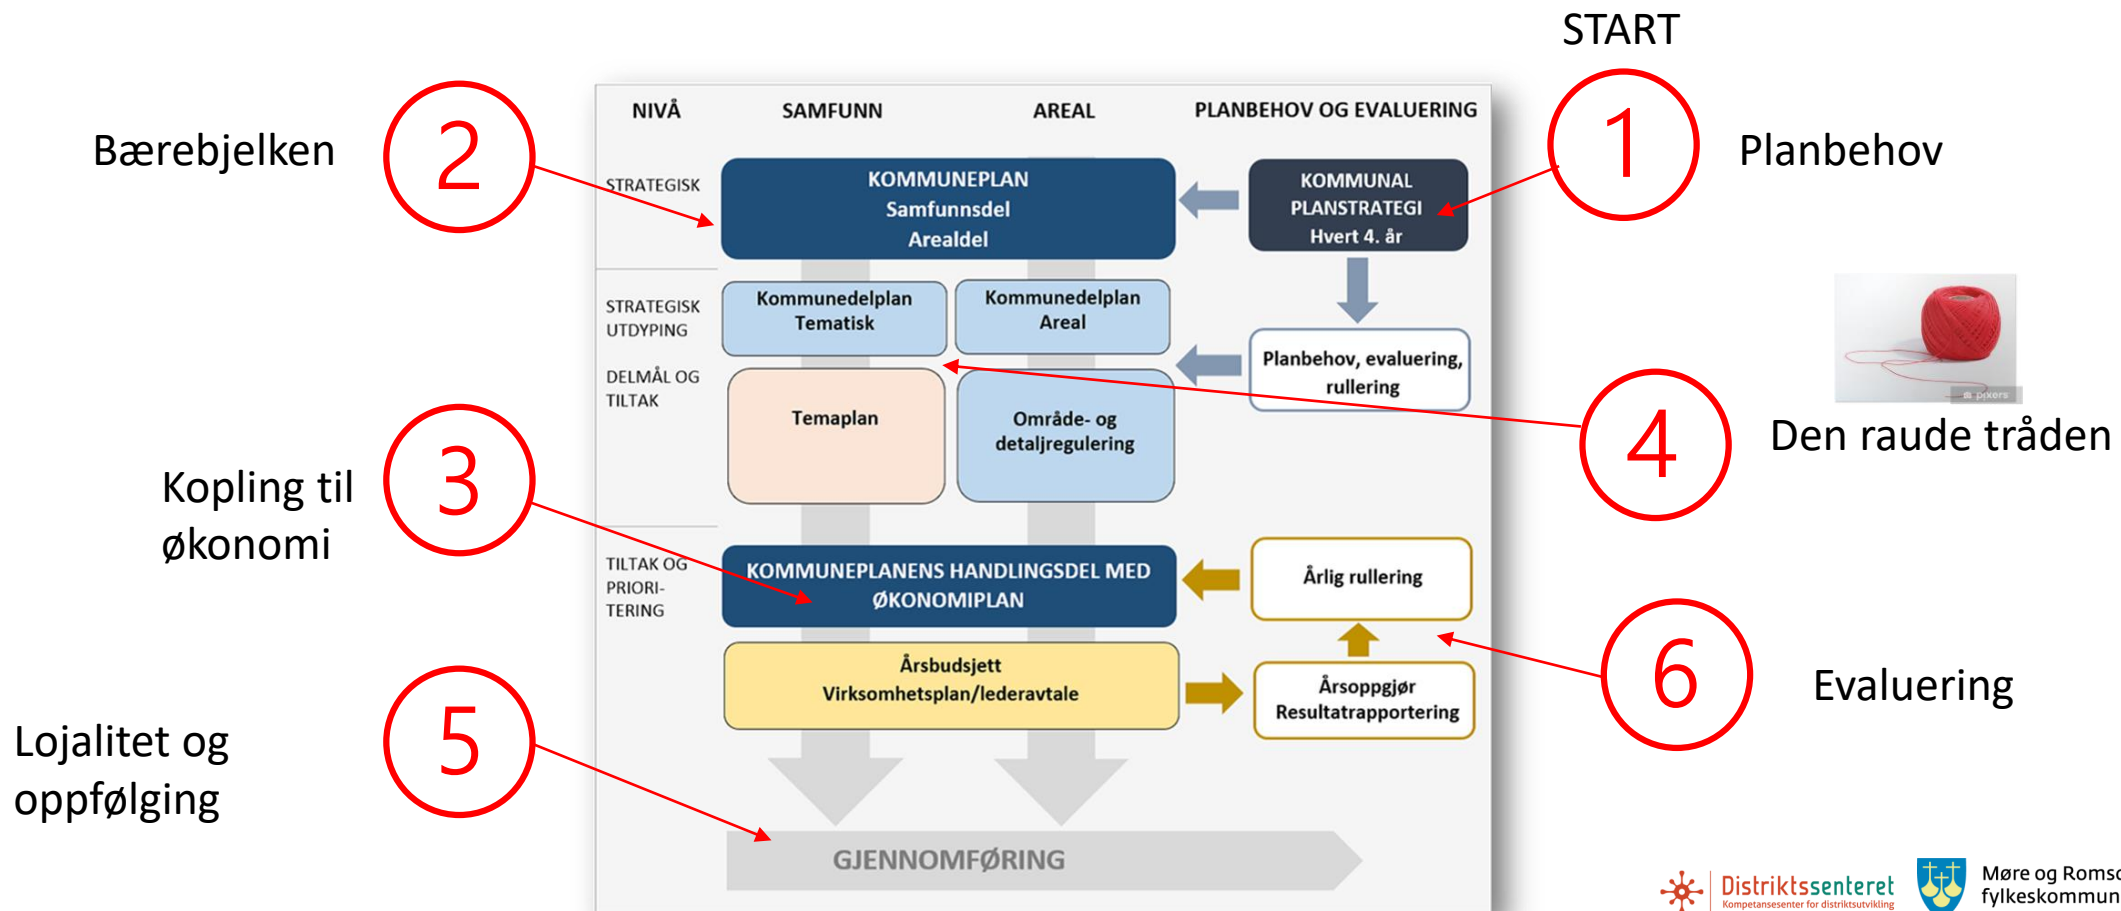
START

Bærebjelken

2

NIVÅ

SAMFUNN

AREAL

PLANBEHOV OG EVALUERING

1

Planbehov

STRATEGISK

KOMMUNEPLAN
Samfunnsdel
Arealdel

KOMMUNAL PLANSTRATEGI
Hvert 4. år

STRATEGISK UTDYPING

Kommunedelplan Tematisk

Kommunedelplan Areal

Planbehov, evaluering, rullering

DELMÅL OG TILTAK

Temaplan

Område- og detaljregulering

4

Den raude tråden

Kopling til økonomi

3

TILTAK OG PRIORI-TERING

KOMMUNEPLANENS HANDLINGSDEL MED ØKONOMIPLAN

Årlig rullering

6

Evaluering

Årsbudsjett
Virksomhetsplan/lederavtale

Årsoppgjør
Resultatrapportering

Lojalitet og oppfølging

5

GJENNOMFØRING

Distriktssenteret
Kompetansesenter for distriktsutvikling

Møre og Romsd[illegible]
fylkeskommun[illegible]